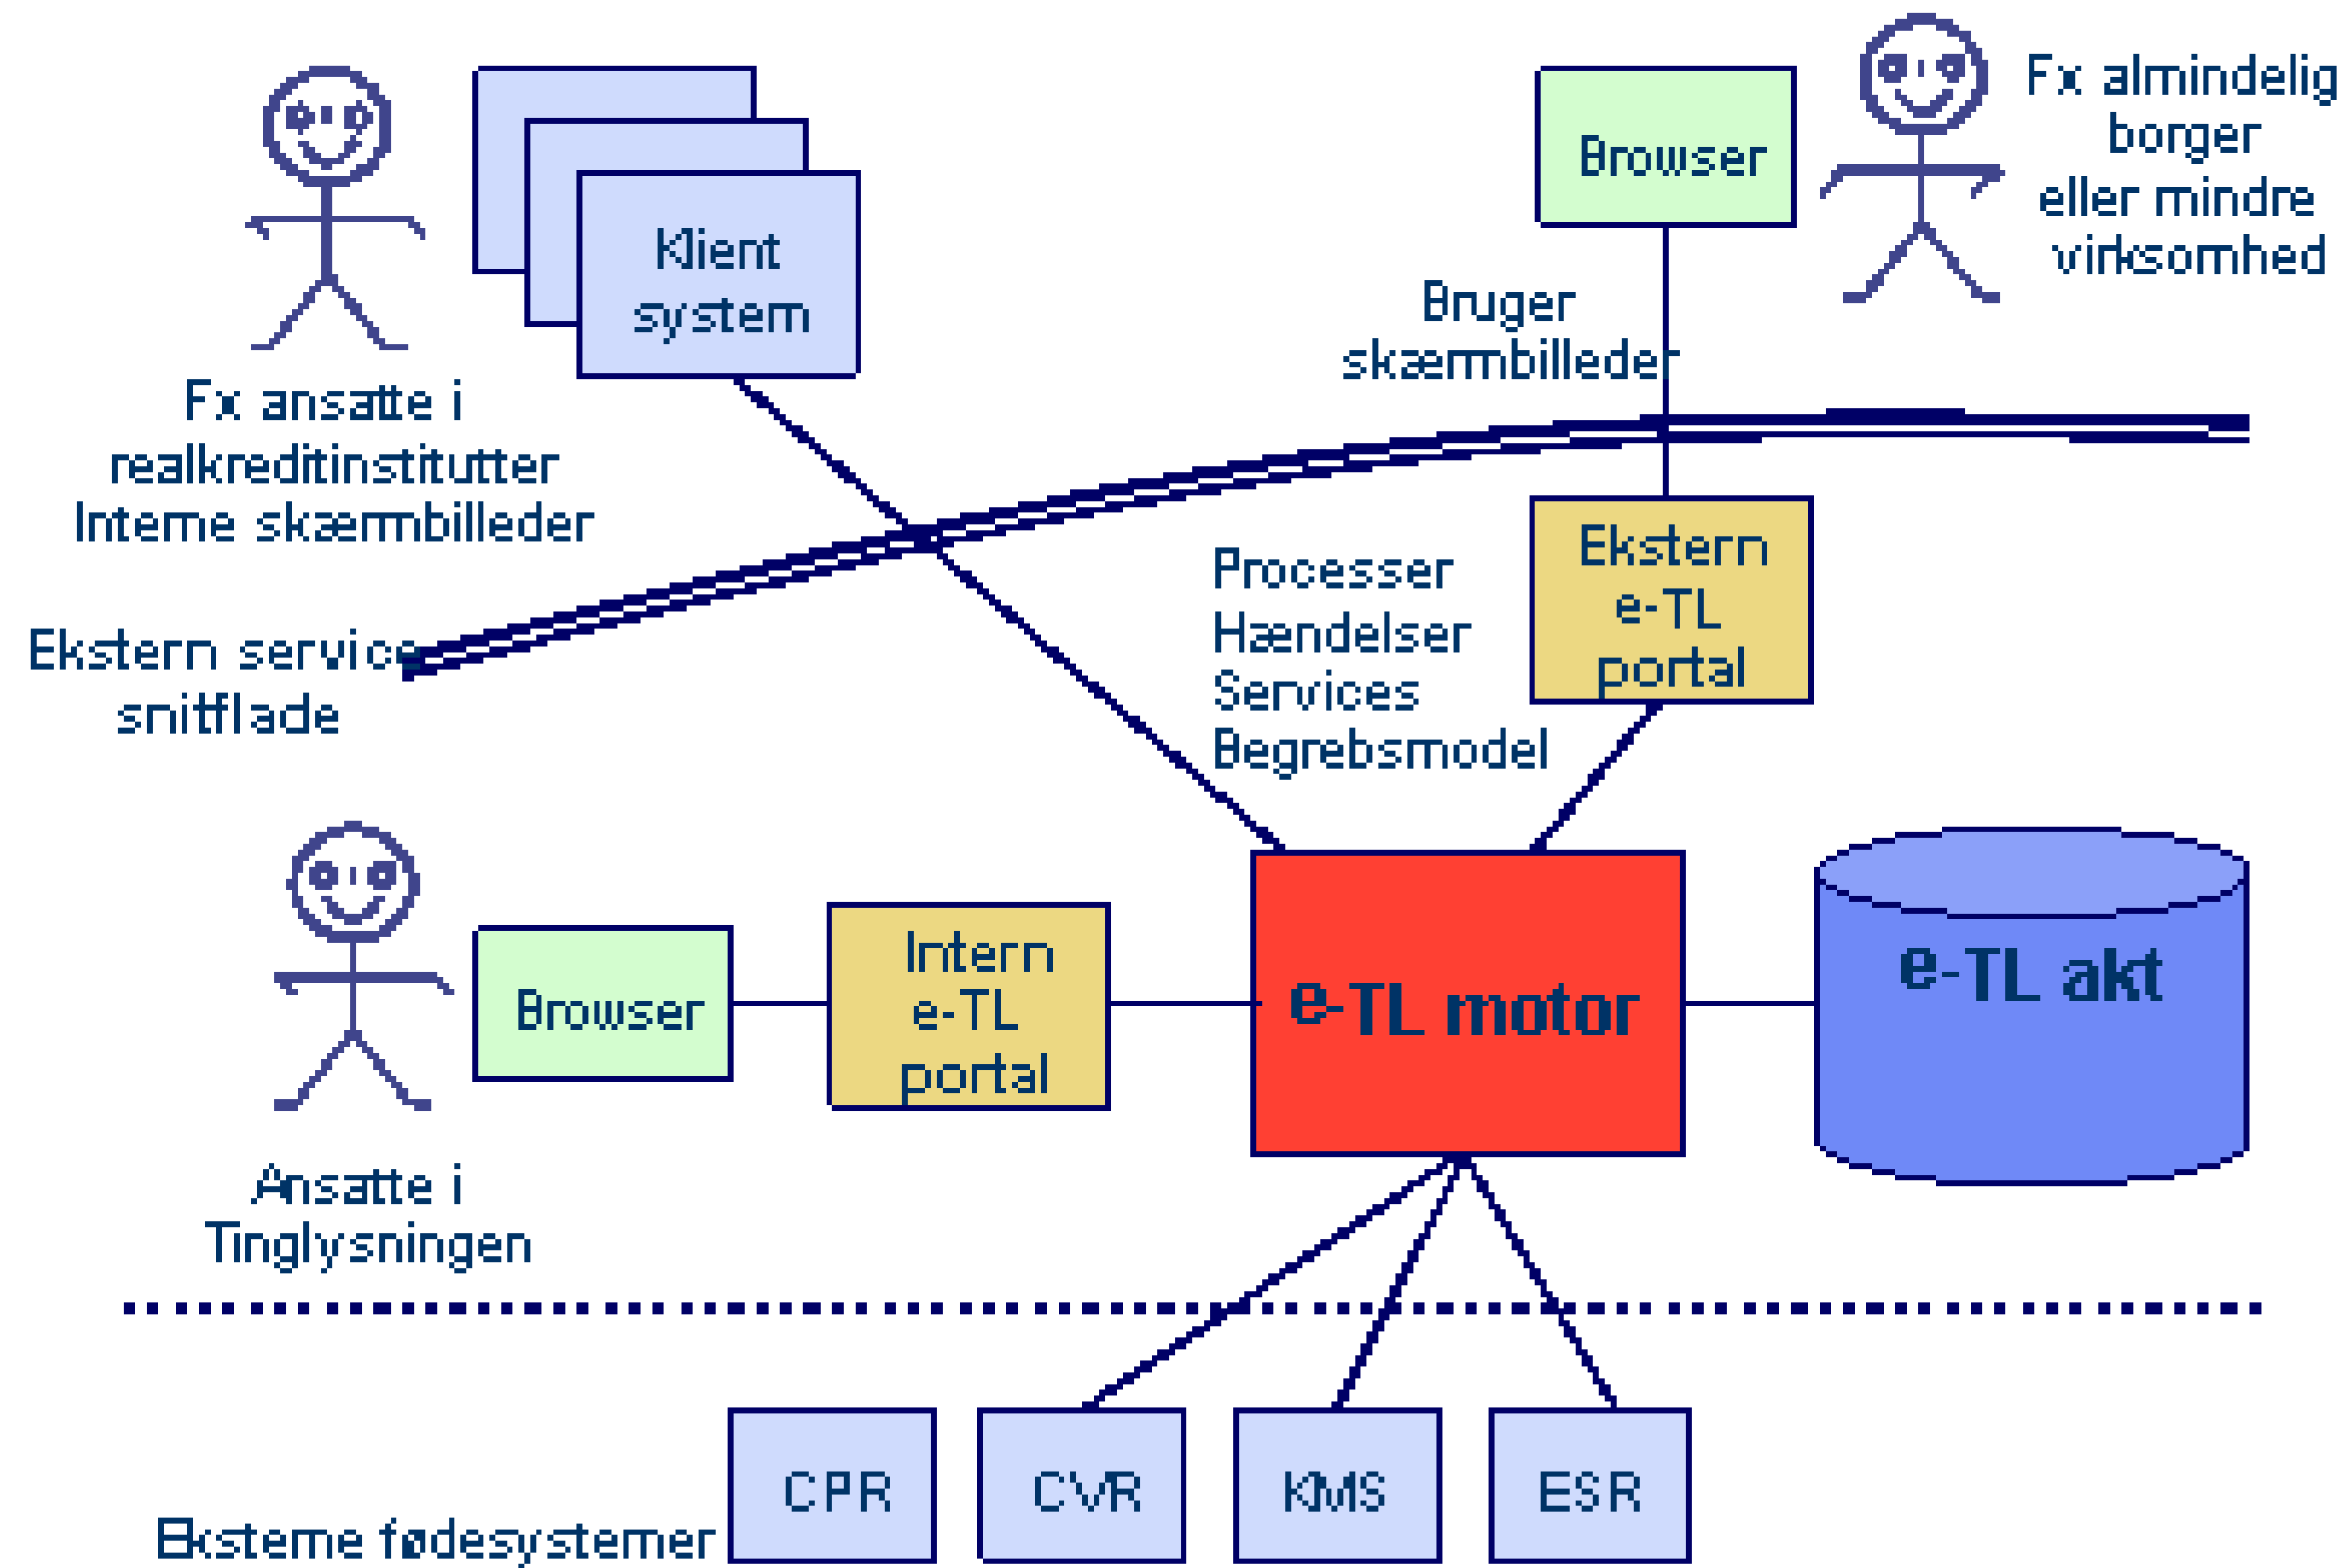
Klient system

Browser

Fx almindelig borger eller mindre virksomhed

Bruger skærmbilleder

Fx ansatte i realkreditinstitutter Interne skærmbilleder

Ekstern service snitflade

Processer Hændelser Services Begrebsmodel

Ekstern e-TL portal

Browser

Intern e-TL portal

e-TL motor

e-TL akt

Ansatte i Tinglysningen

CPR

CVR

KMS

ESR

Eksterne fødesystemer